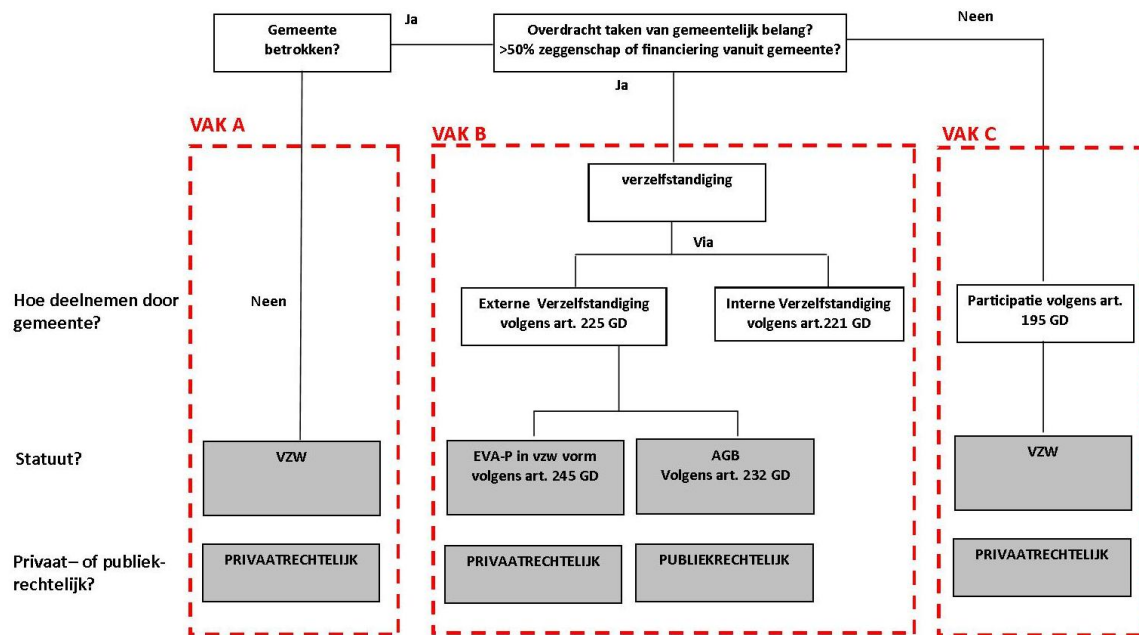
Gemeente betrokken?

Ja

Overdracht taken van gemeentelijk belang? >50% zeggenschap of financiering vanuit gemeente?

Neen

Ja

VAK A

VAK B

VAK C

verzelfstandiging

Via

Hoe deelnemen door gemeente?

Neen

Externe Verzelfstandiging volgens art. 225 GD

Interne Verzelfstandiging volgens art.221 GD

Participatie volgens art. 195 GD

Statuut?

VZW

EVA-P in vzw vorm volgens art. 245 GD

AGB Volgens art. 232 GD

VZW

Privaat– of publiekrechtelijk?

PRIVAATRECHTELIJK

PRIVAATRECHTELIJK

PUBLIEKRECHTELIJK

PRIVAATRECHTELIJK